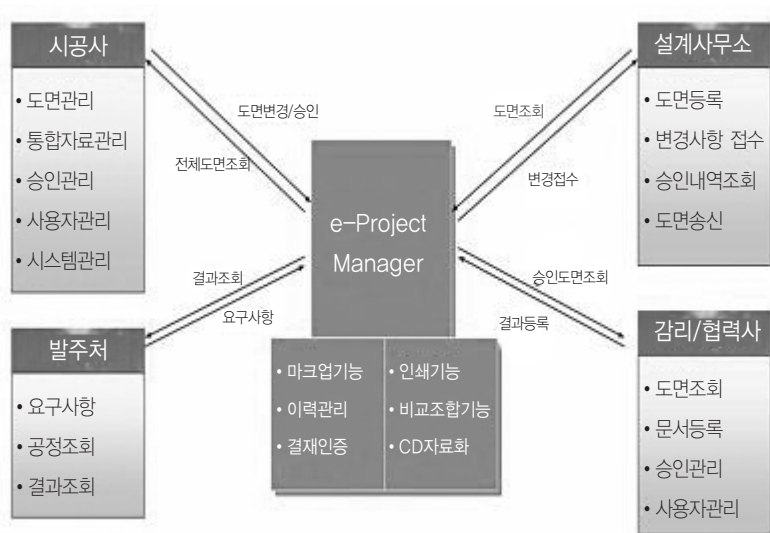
시공사

• 도면관리
• 통합자료관리
• 승인관리
• 사용자관리
• 시스템관리

도면변경/승인

전체도면조회

도면조회

변경접수

설계사무소

• 도면등록
• 변경사항 접수
• 승인내역조회
• 도면송신

e-Project Manager

결과조회

요구사항

승인도면조회

결과등록

발주처

• 요구사항
• 공정조회
• 결과조회

• 마크업기능
• 이력관리
• 결재인증

• 인쇄기능
• 비교조합기능
• CD자료화

감리/협력사

• 도면조회
• 문서등록
• 승인관리
• 사용자관리